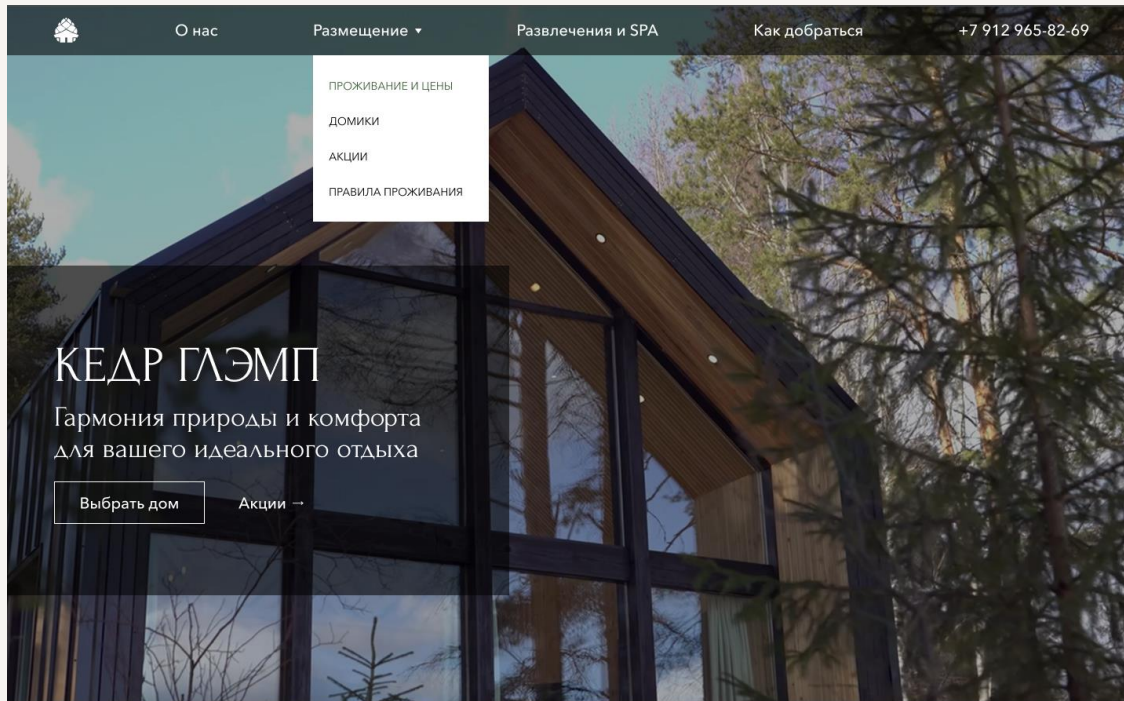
О нас Размещение ▾ Развлечения и SPA Как добраться +7 912 965-82-69

ПРОЖИВАНИЕ И ЦЕНЫ
ДОМИКИ
АКЦИИ
ПРАВИЛА ПРОЖИВАНИЯ

КЕДР ГЛЭМП

Гармония природы и комфорта для вашего идеального отдыха

Выбрать дом

Акции →